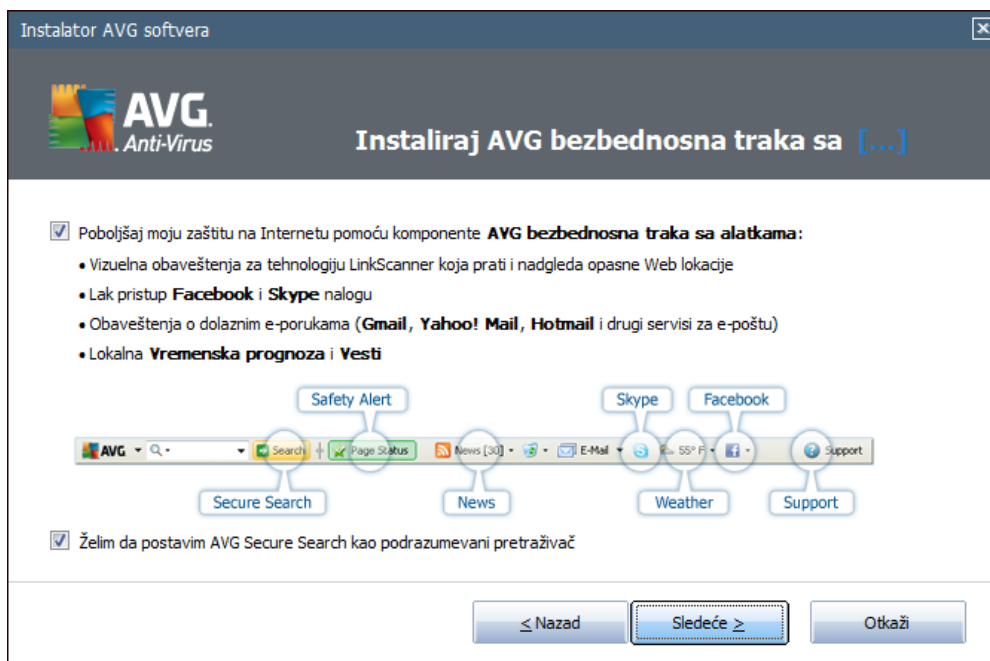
Instalator AVG softvera

AVG. Anti-Virus

Instaliraj AVG bezbednosna traka sa [...]

☑ Poboljšaj moju zaštitu na Internetu pomoću komponente **AVG bezbednosna traka sa alatkama**:

• Vizuelna obaveštenja za tehnologiju LinkScanner koja prati i nadgleda opasne Web lokacije
• Lak pristup **Facebook** i **Skype** nalogu
• Obaveštenja o dolaznim e-porukama (**Gmail**, **Yahoo! Mail**, **Hotmail** i drugi servisi za e-poštu)
• Lokalna **Vremenska prognoza** i **Vesti**

Safety Alert
Skype
Facebook
AVG
Search
Page Status
News [30]
E-Mail
55° F
Support
Secure Search
News
Weather
Support

☑ Želim da postavim AVG Secure Search kao podrazumevani pretraživač

< Nazad
Sledeće >
Otkaži